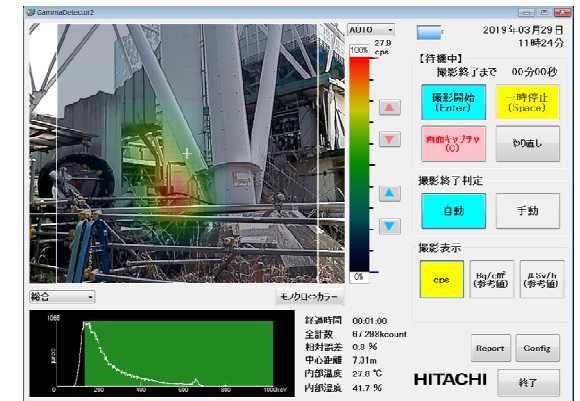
GammaDetector2

AUTO

100% 27.9 cps

0%

2019年03月29日
11時24分

【待機中】
撮影終了まで 00分00秒

撮影開始 (Enter)

一時停止 (Space)

画面キャプチャ (C)

やり直し

撮影終了判定

自動

手動

撮影表示

cps

Bq/cm² (参考値)

μSv/h (参考値)

総合

モノクロ⇔カラー

1088

経過時間 00:01:00
全計数 87298kcount
相対誤差 0.3 %
中心距離 7.31m
内部温度 27.6 ℃
内部湿度 41.7 %

Report

Config

HITACHI

終了